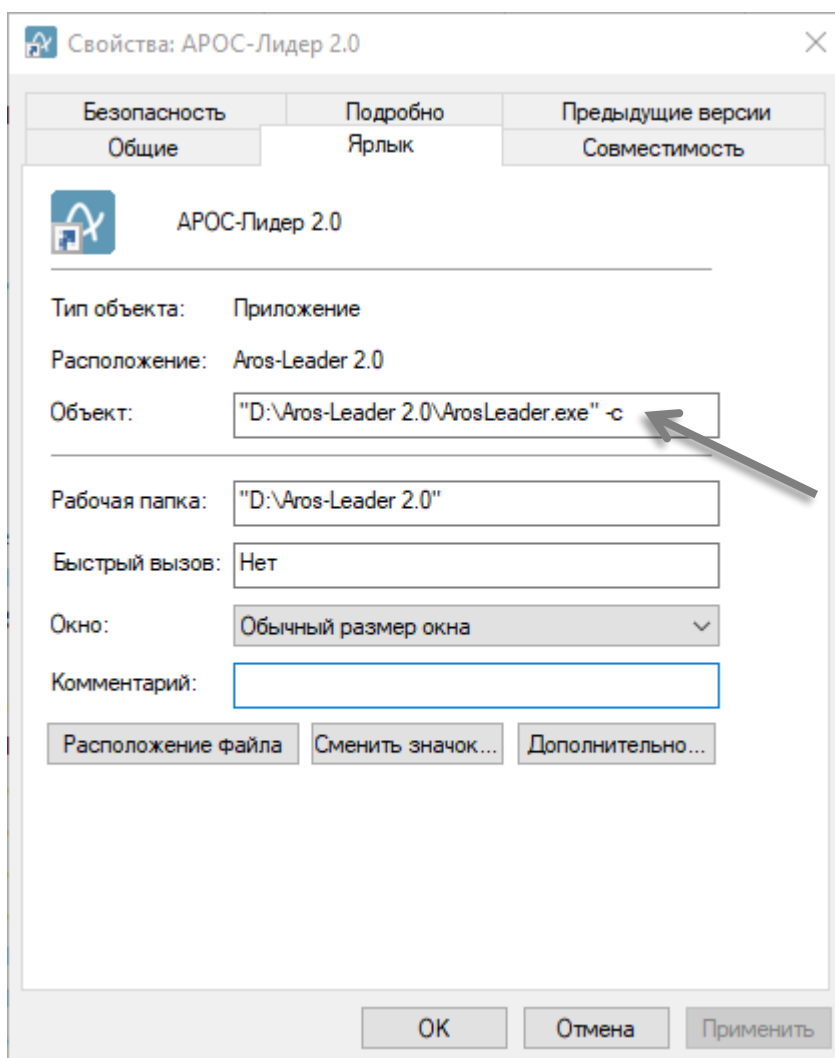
Свойства: АРОС-Лидер 2.0

Безопасность
Подробно
Предыдущие версии
Общие
Ярлык
Совместимость

АРОС-Лидер 2.0

Тип объекта: Приложение

Расположение: Aros-Leader 2.0

Объект: "D:\Aros-Leader 2.0\ArosLeader.exe" -c

Рабочая папка: "D:\Aros-Leader 2.0"

Быстрый вызов: Нет

Окно: Обычный размер окна

Комментарий:

Расположение файла
Сменить значок...
Дополнительно...

OK
Отмена
Применить